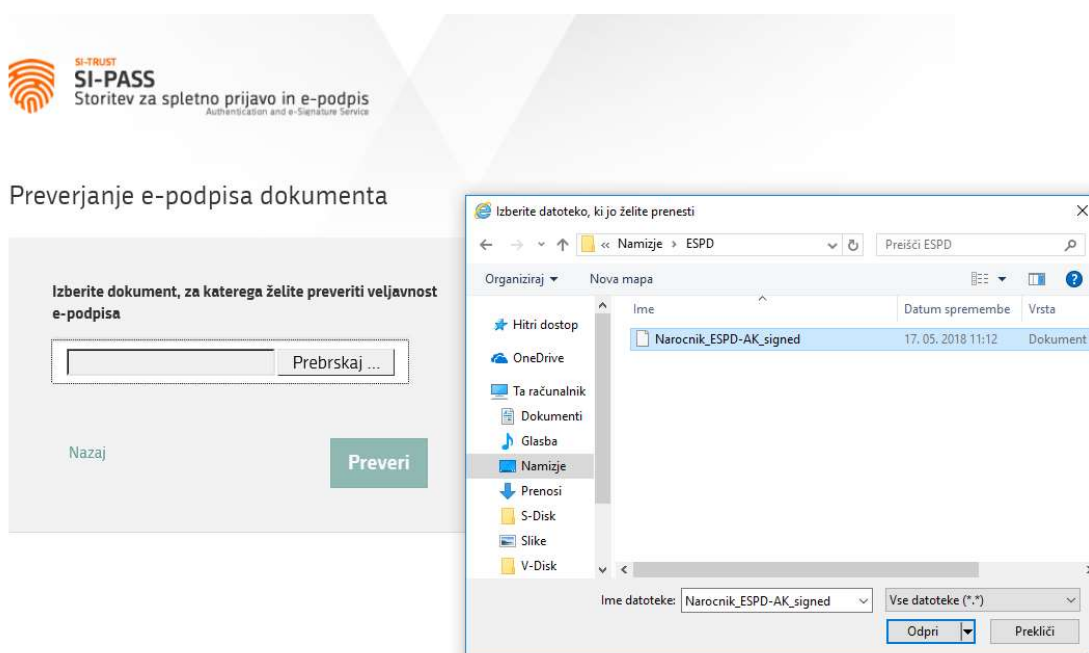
SI-TRUST
SI-PASS
Storitev za spletno prijavo in e-podpis
Authentication and e-Signature Service

Preverjanje e-podpisa dokumenta

Izberite dokument, za katerega želite preveriti veljavnost e-podpisa

Prebrskaj ...

Nazaj

Preveri

Izberite datoteko, ki jo želite prenesti

« Namizje › ESPD

Preišči ESPD

Organiziraj ▾ Nova mapa

Ime | Datum spremembe | Vrsta

Narocnik_ESPD-AK_signed | 17. 05. 2018 11:12 | Dokument

Hitri dostop
OneDrive
Ta računalnik
Dokumenti
Glasba
Namizje
Prenosi
S-Disk
Slike
V-Disk

Ime datoteke: Narocnik_ESPD-AK_signed

Vse datoteke (*.*)

Odpri

Prekliči